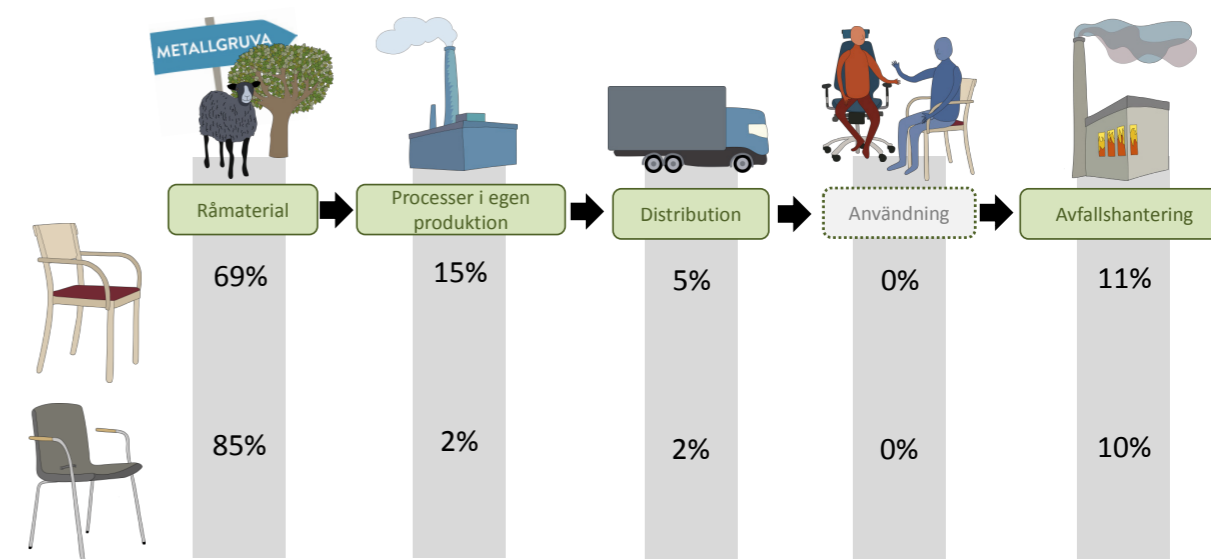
METALLGRUVA

Råmaterial

Processer i egen produktion

Distribution

Användning

Avfallshantering

| Råmaterial | Processer i egen produktion | Distribution | Användning | Avfallshantering |
|---|---|---|---|---|
| 69% | 15% | 5% | 0% | 11% |
| 85% | 2% | 2% | 0% | 10% |